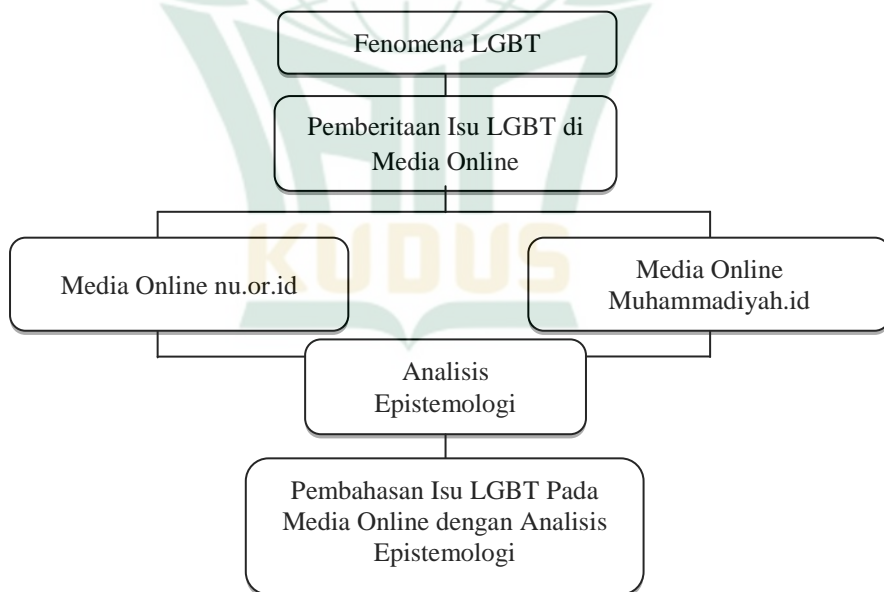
Fenomena LGBT

Pemberitaan Isu LGBT di Media Online

Media Online nu.or.id

Media Online Muhammadiyah.id

Analisis Epistemologi

Pembahasan Isu LGBT Pada Media Online dengan Analisis Epistemologi

KUDUS